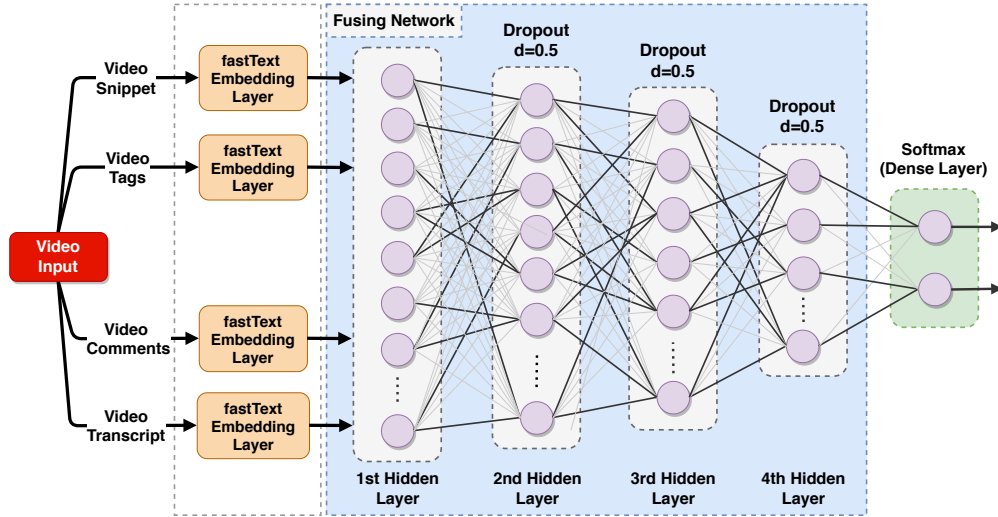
Video Input

Video Snippet

Video Tags

Video Comments

Video Transcript

fastText Embedding Layer

fastText Embedding Layer

fastText Embedding Layer

fastText Embedding Layer

Fusing Network

Dropout d=0.5

Dropout d=0.5

Dropout d=0.5

Softmax (Dense Layer)

1st Hidden Layer

2nd Hidden Layer

3rd Hidden Layer

4th Hidden Layer